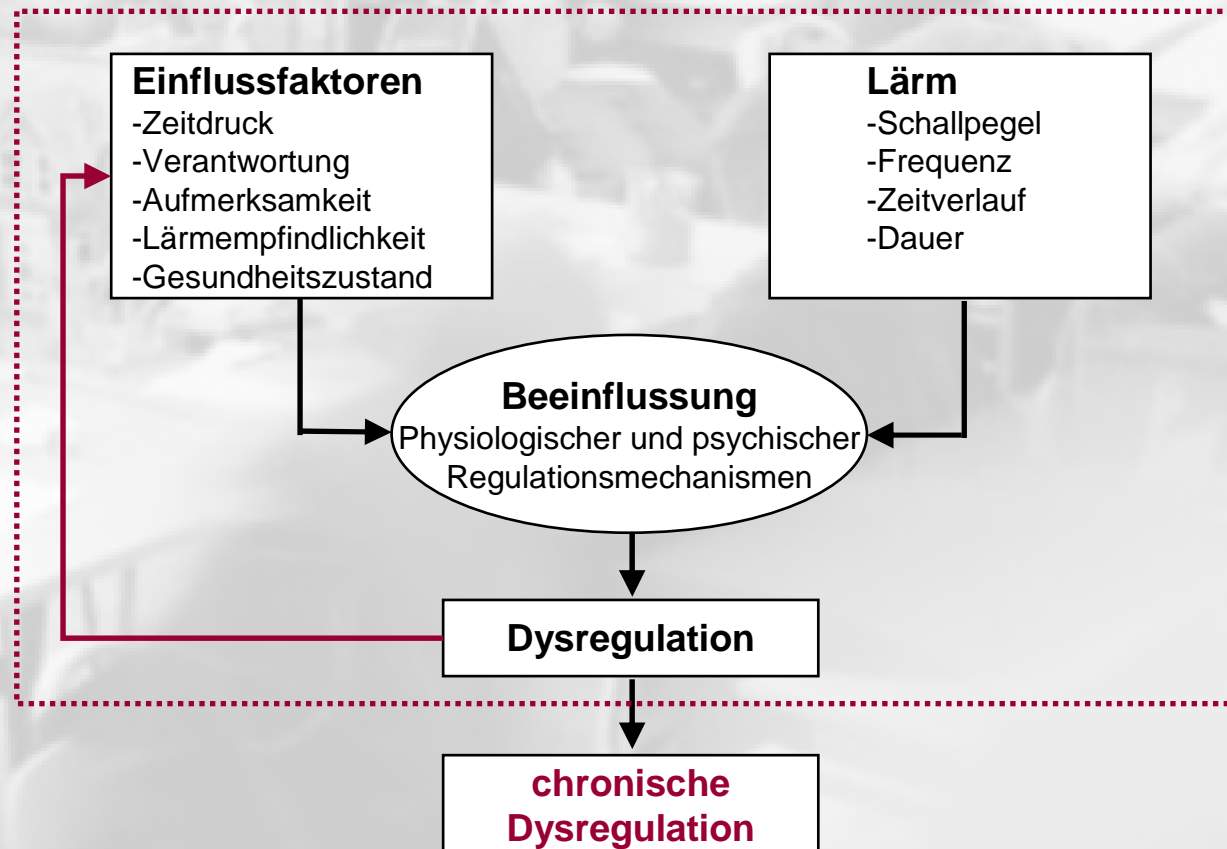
Einflussfaktoren
-Zeitdruck
-Verantwortung
-Aufmerksamkeit
-Lärmempfindlichkeit
-Gesundheitszustand

Lärm
-Schallpegel
-Frequenz
-Zeitverlauf
-Dauer

Beeinflussung
Physiologischer und psychischer Regulationsmechanismen

Dysregulation

chronische Dysregulation